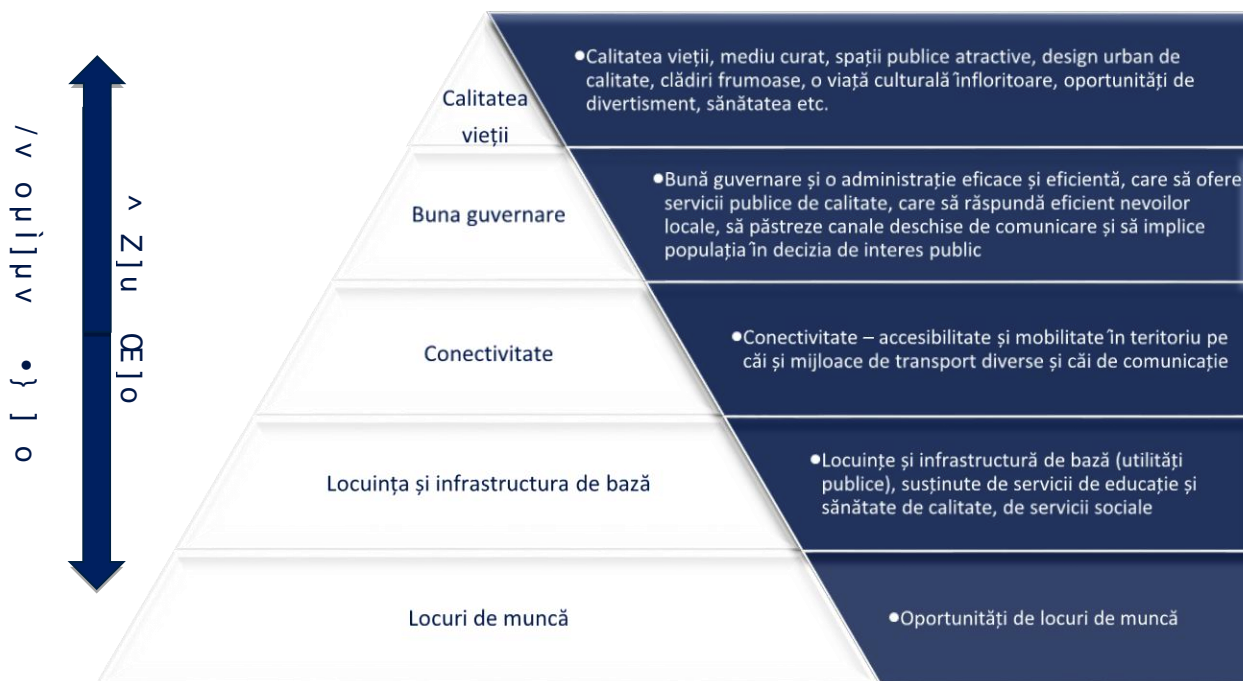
/v o u ì ] µ v   • } ] o

v Z ] u   Œ ] o

Calitatea vieții

•Calitatea vieții, mediu curat, spații publice atractive, design urban de calitate, clădiri frumoase, o viață culturală înfloritoare, oportunități de divertisment, sănătatea etc.

Buna guvernare

•Bună guvernare și o administrație eficace și eficientă, care să ofere servicii publice de calitate, care să răspundă eficient nevoilor locale, să păstreze canale deschise de comunicare și să implice populația în decizia de interes public

Conectivitate

•Conectivitate – accesibilitate și mobilitate în teritoriu pe căi și mijloace de transport diverse și căi de comunicație

Locuința și infrastructura de bază

•Locuințe și infrastructură de bază (utilități publice), susținute de servicii de educație și sănătate de calitate, de servicii sociale

Locuri de muncă

•Oportunități de locuri de muncă